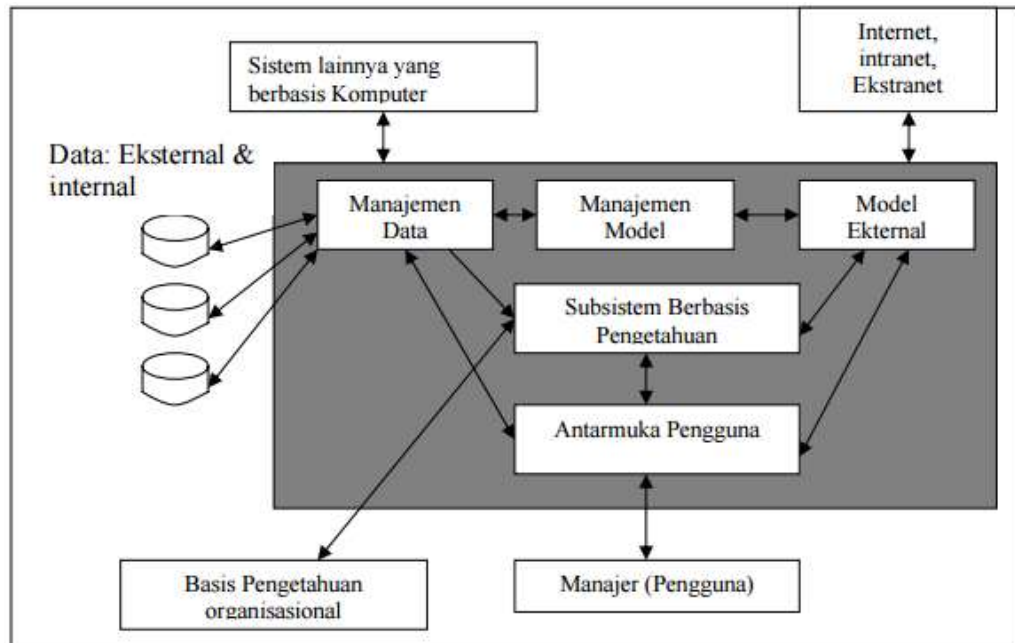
Sistem lainnya yang berbasis Komputer

Internet, intranet, Ekstranet

Data: Eksternal & internal

Manajemen Data

Manajemen Model

Model Ekternal

Subsistem Berbasis Pengetahuan

Antarmuka Pengguna

Basis Pengetahuan organisasional

Manajer (Pengguna)